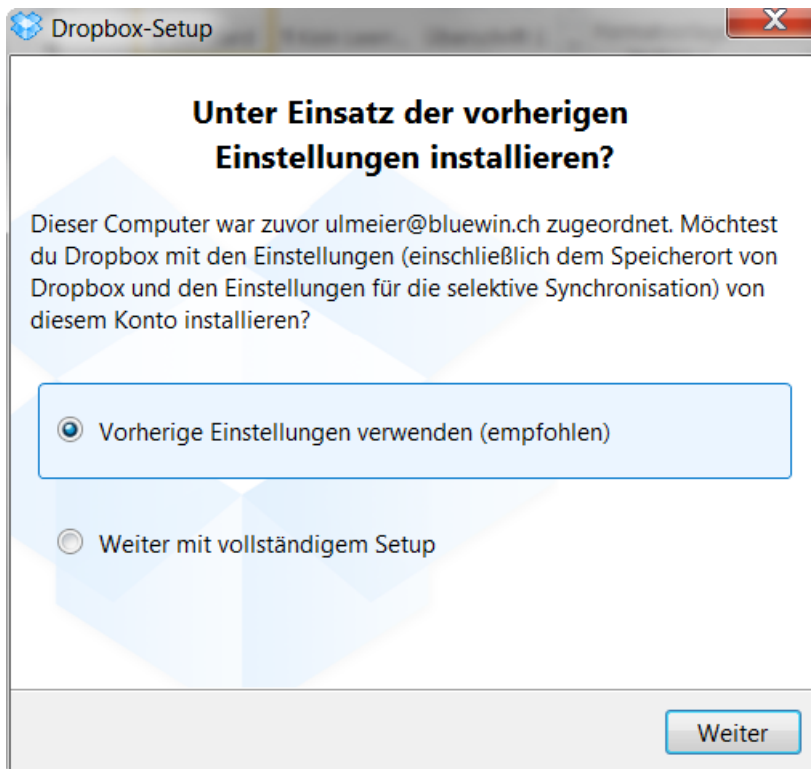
Dropbox-Setup

X

Unter Einsatz der vorherigen Einstellungen installieren?

Dieser Computer war zuvor ulmeier@bluewin.ch zugeordnet. Möchtest du Dropbox mit den Einstellungen (einschließlich dem Speicherort von Dropbox und den Einstellungen für die selektive Synchronisation) von diesem Konto installieren?

Vorherige Einstellungen verwenden (empfohlen)

Weiter mit vollständigem Setup

Weiter